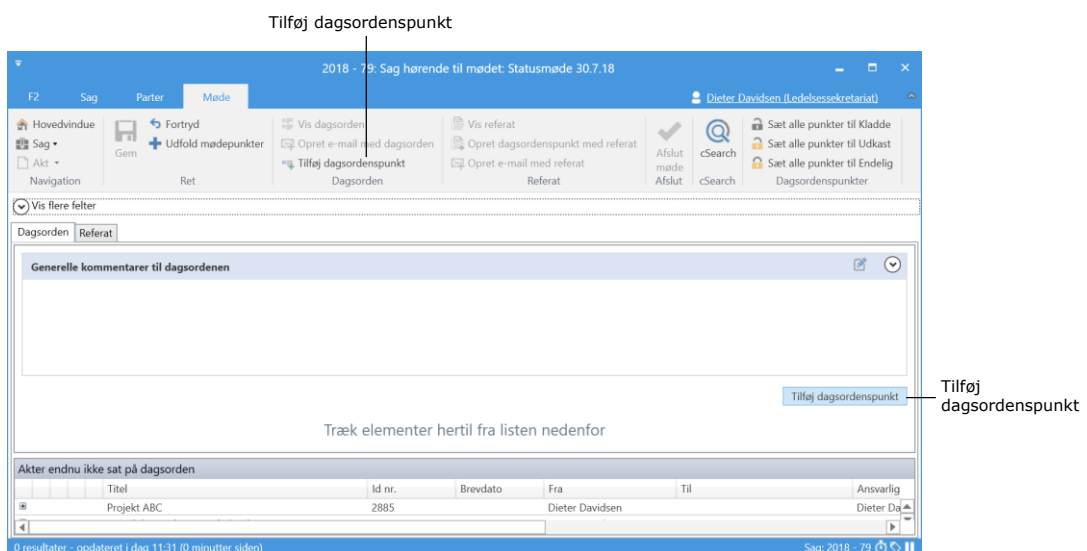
Tilføj dagsordenspunkt

2018 - 79: Sag hørende til mødet: Statusmøde 30.7.18

F2 Sag Parter Møde

Dieter Davidsen (Ledelsessekretariat)

Hovedvindue
Sag
Akt
Navigation

Gem
Fortryd
Udfold mødepunkter
Ret

Vis dagsorden
Opret e-mail med dagsorden
Tilføj dagsordenspunkt
Dagsorden

Vis referat
Opret dagsordenspunkt med referat
Opret e-mail med referat
Referat

Afslut møde
Afslut

cSearch
cSearch

Sæt alle punkter til Kladde
Sæt alle punkter til Udkast
Sæt alle punkter til Endelig
Dagsordenspunkter

Vis flere felter

Dagsorden Referat

Generelle kommentarer til dagsordenen

Tilføj dagsordenspunkt

Tilføj dagsordenspunkt

Træk elementer hertil fra listen nedenfor

Akter endnu ikke sat på dagsorden

| | Titel | Id nr. | Brevdato | Fra | Til | Ansvarlig |
|---|---|---|---|---|---|---|
| ⊞ | Projekt ABC | 2885 | | Dieter Davidsen | | Dieter Da |

0 resultater - opdateret i dag 11:31 (0 minutter siden)

Sag: 2018 - 79